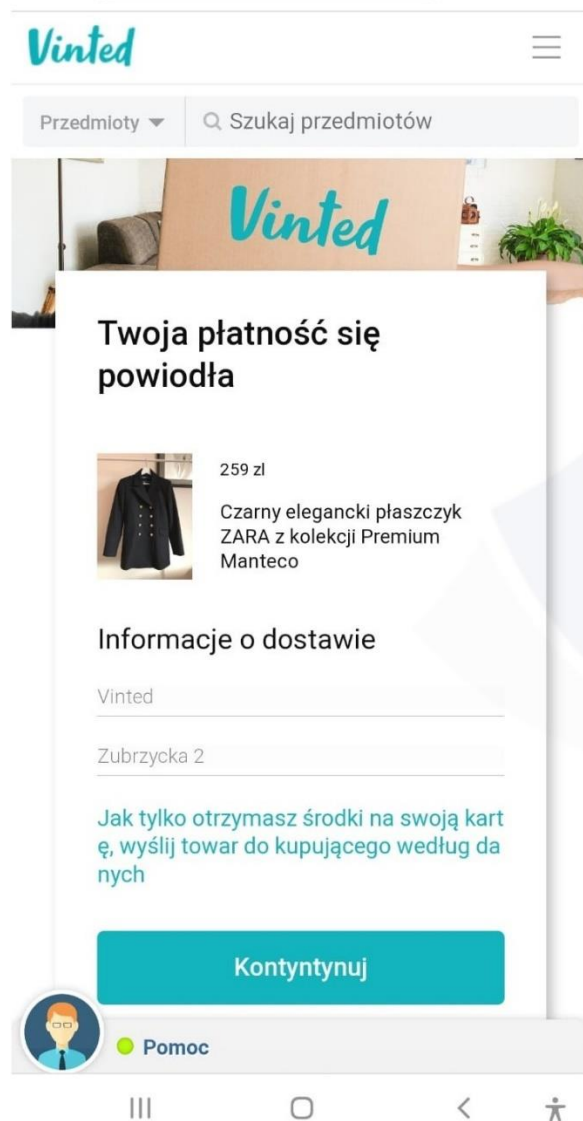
Vinted

Przedmioty ▾ Szukaj przedmiotów

Vinted

Twoja płatność się powiodła

259 zl

Czarny elegancki płaszczyk ZARA z kolekcji Premium Manteco

Informacje o dostawie

Vinted

Zubrzycka 2

Jak tylko otrzymasz środki na swoją kartę, wyślij towar do kupującego według danych

Kontyntynuj

Pomoc